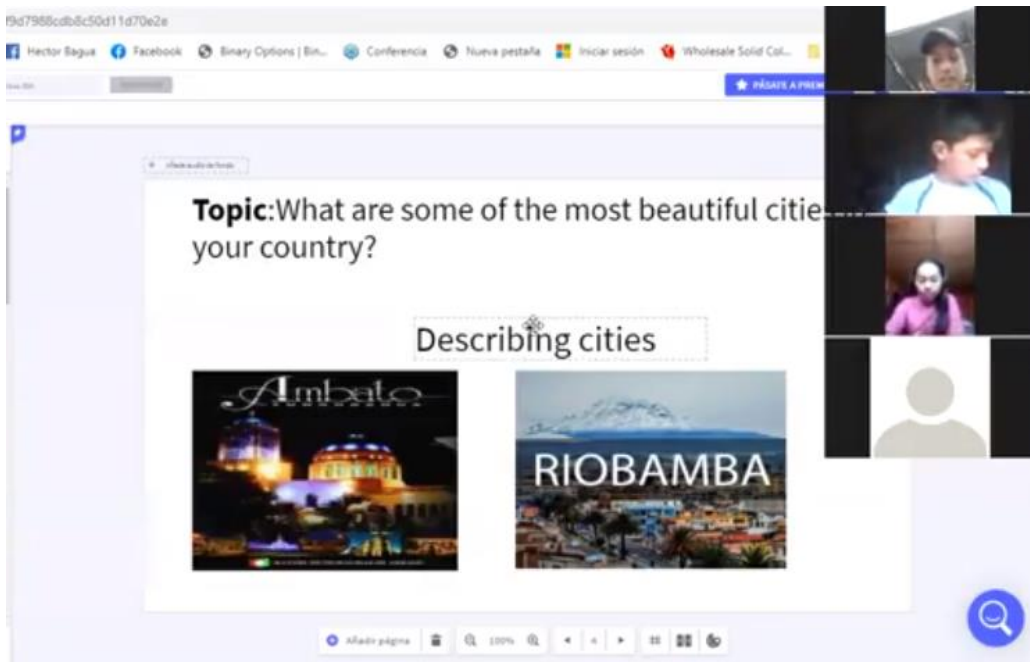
f9d7988cdb8c50d11d70e2e

Hector Bagua Facebook Binary Options | Bin... Conferencia Nueva pestaña Iniciar sesión Wholesale Solid Col...

PÁSATE A PREM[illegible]

Topic:What are some of the most beautiful citie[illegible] your country?

Describing cities

Ambato

RIOBAMBA

Añadir página 100%